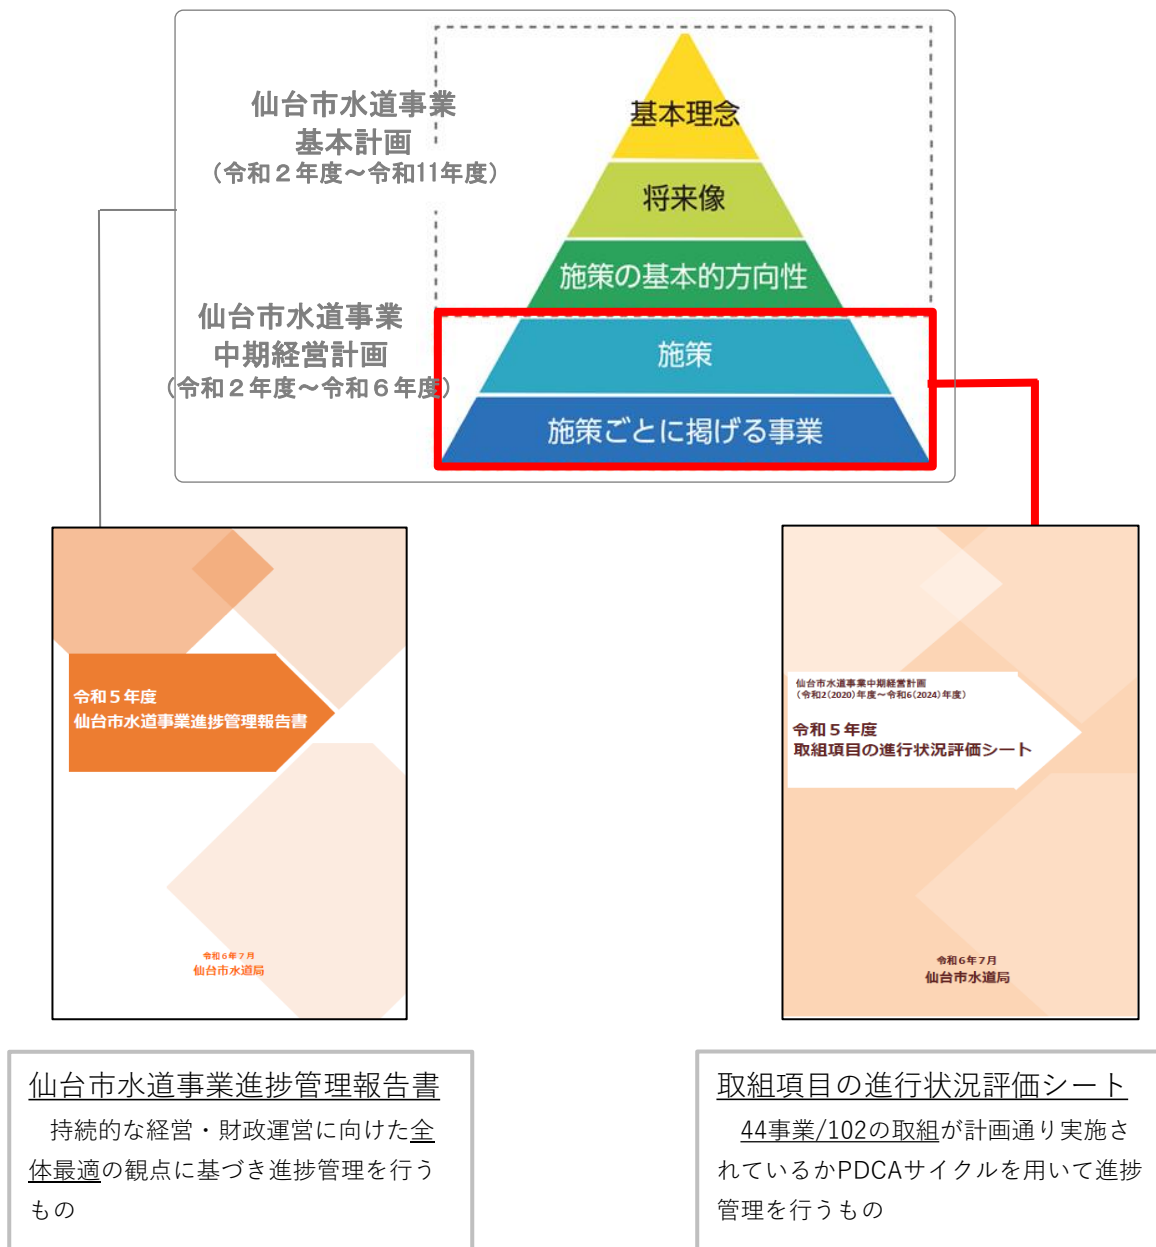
仙台市水道事業
基本計画
（令和２年度～令和11年度）

基本理念

将来像

施策の基本的方向性

仙台市水道事業
中期経営計画
（令和２年度～令和６年度）

施策

施策ごとに掲げる事業

令和５年度
仙台市水道事業進捗管理報告書

令和６年７月
仙台市水道局

仙台市水道事業中期経営計画
（令和2(2020)年度～令和6(2024)年度）

令和５年度
取組項目の進行状況評価シート

令和６年７月
仙台市水道局

仙台市水道事業進捗管理報告書

持続的な経営・財政運営に向けた全体最適の観点に基づき進捗管理を行うもの

取組項目の進行状況評価シート

44事業/102の取組が計画通り実施されているかPDCAサイクルを用いて進捗管理を行うもの